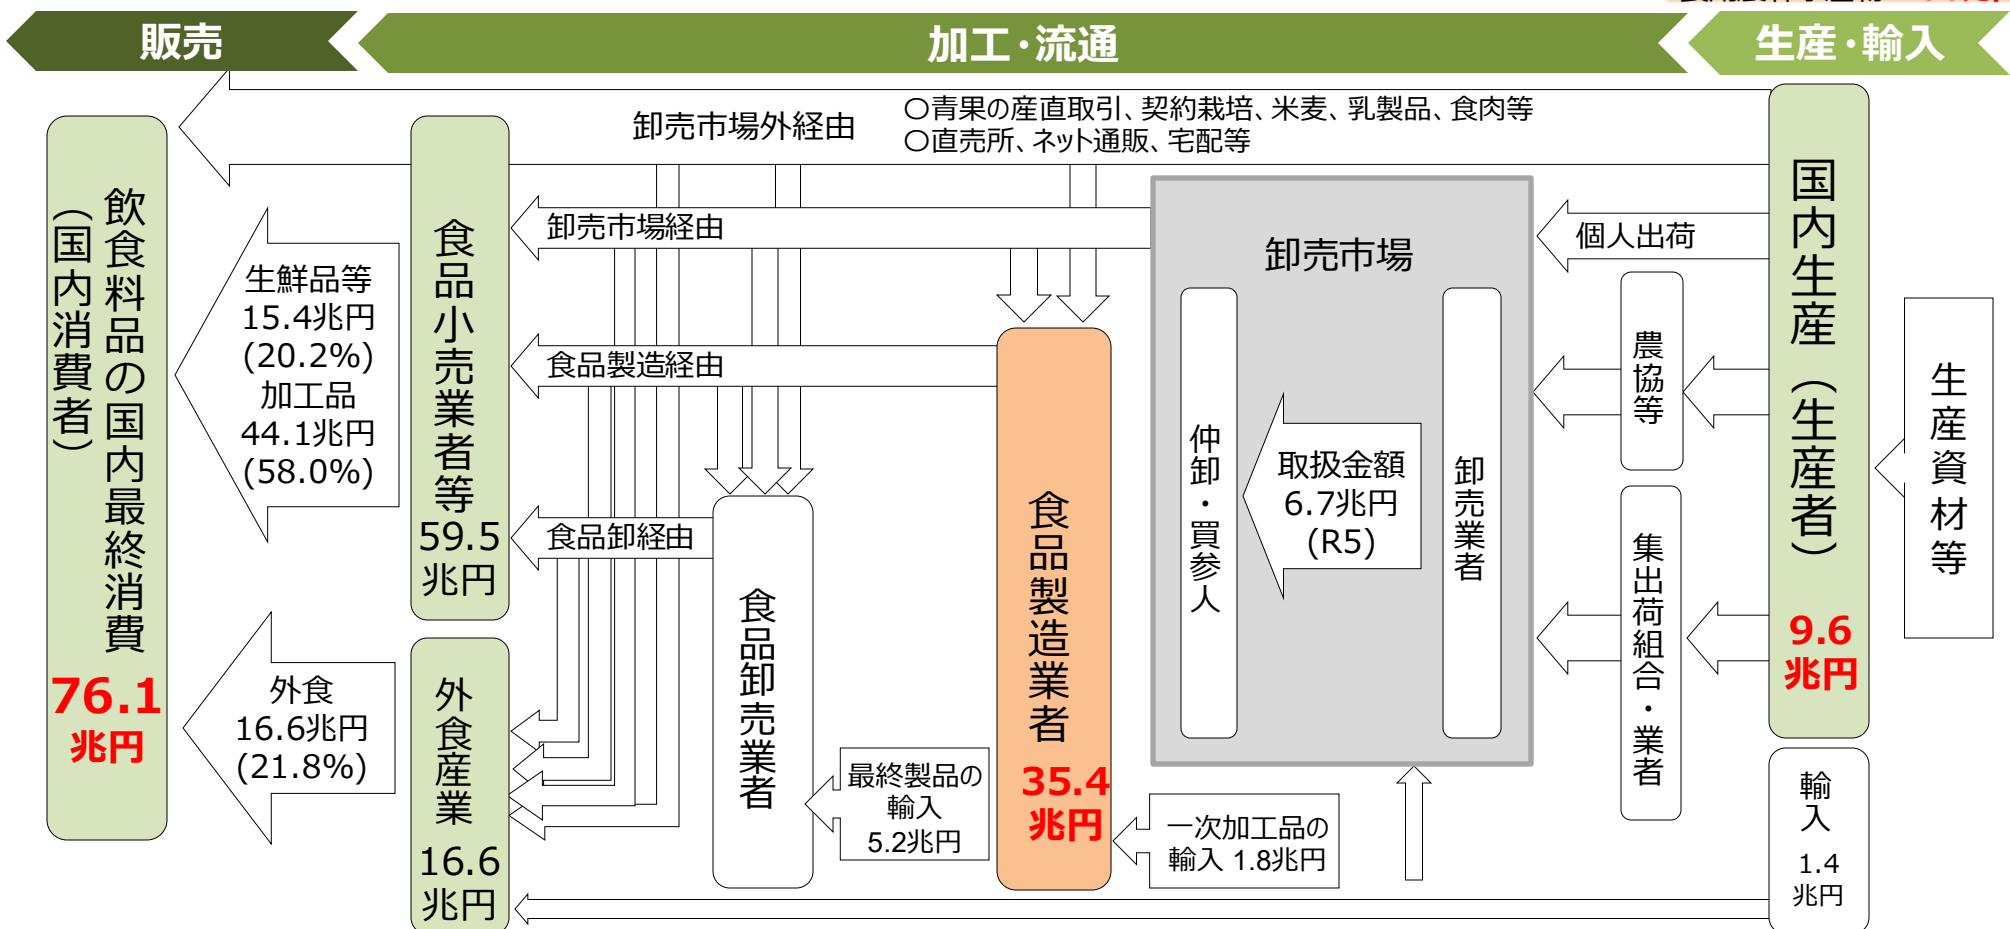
販売

加工・流通

生産・輸入

卸売市場外経由

○青果の産直取引、契約栽培、米麦、乳製品、食肉等
○直売所、ネット通販、宅配等

飲食料品の国内最終消費（国内消費者）
76.1兆円

生鮮品等
15.4兆円
(20.2%)
加工品
44.1兆円
(58.0%)

外食
16.6兆円
(21.8%)

食品小売業者等
59.5兆円

外食産業
16.6兆円

卸売市場経由

食品製造経由

食品卸経由

食品卸売業者

最終製品の輸入
5.2兆円

食品製造業者
35.4兆円

一次加工品の輸入 1.8兆円

卸売市場

仲卸・買参人

取扱金額
6.7兆円
(R5)

卸売業者

個人出荷

農協等

集出荷組合・業者

国内生産（生産者）
9.6兆円

生産資材等

輸入
1.4兆円